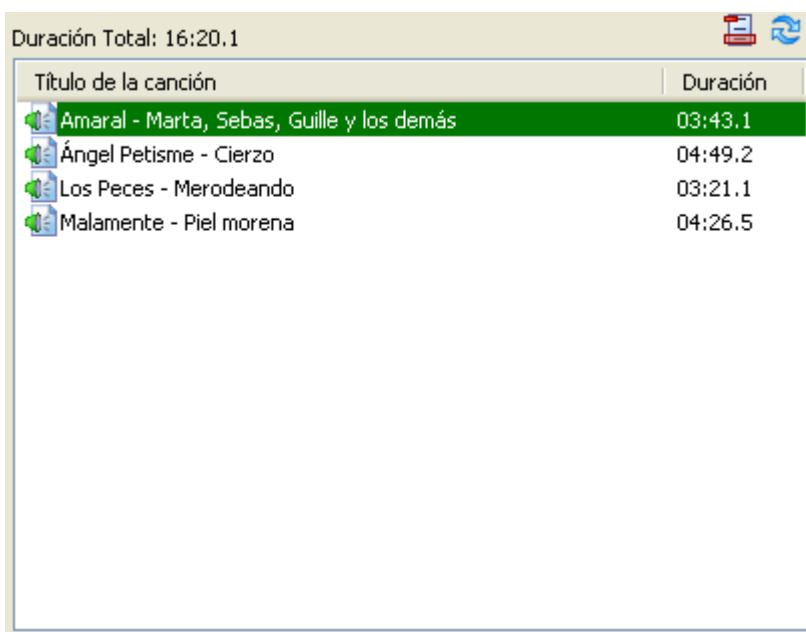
Duración Total: 16:20.1

| Título de la canción | Duración |
|---|---|
| Amaral - Marta, Sebas, Guille y los demás | 03:43.1 |
| Ángel Petisme - Cierzo | 04:49.2 |
| Los Peces - Merodeando | 03:21.1 |
| Malamente - Piel morena | 04:26.5 |